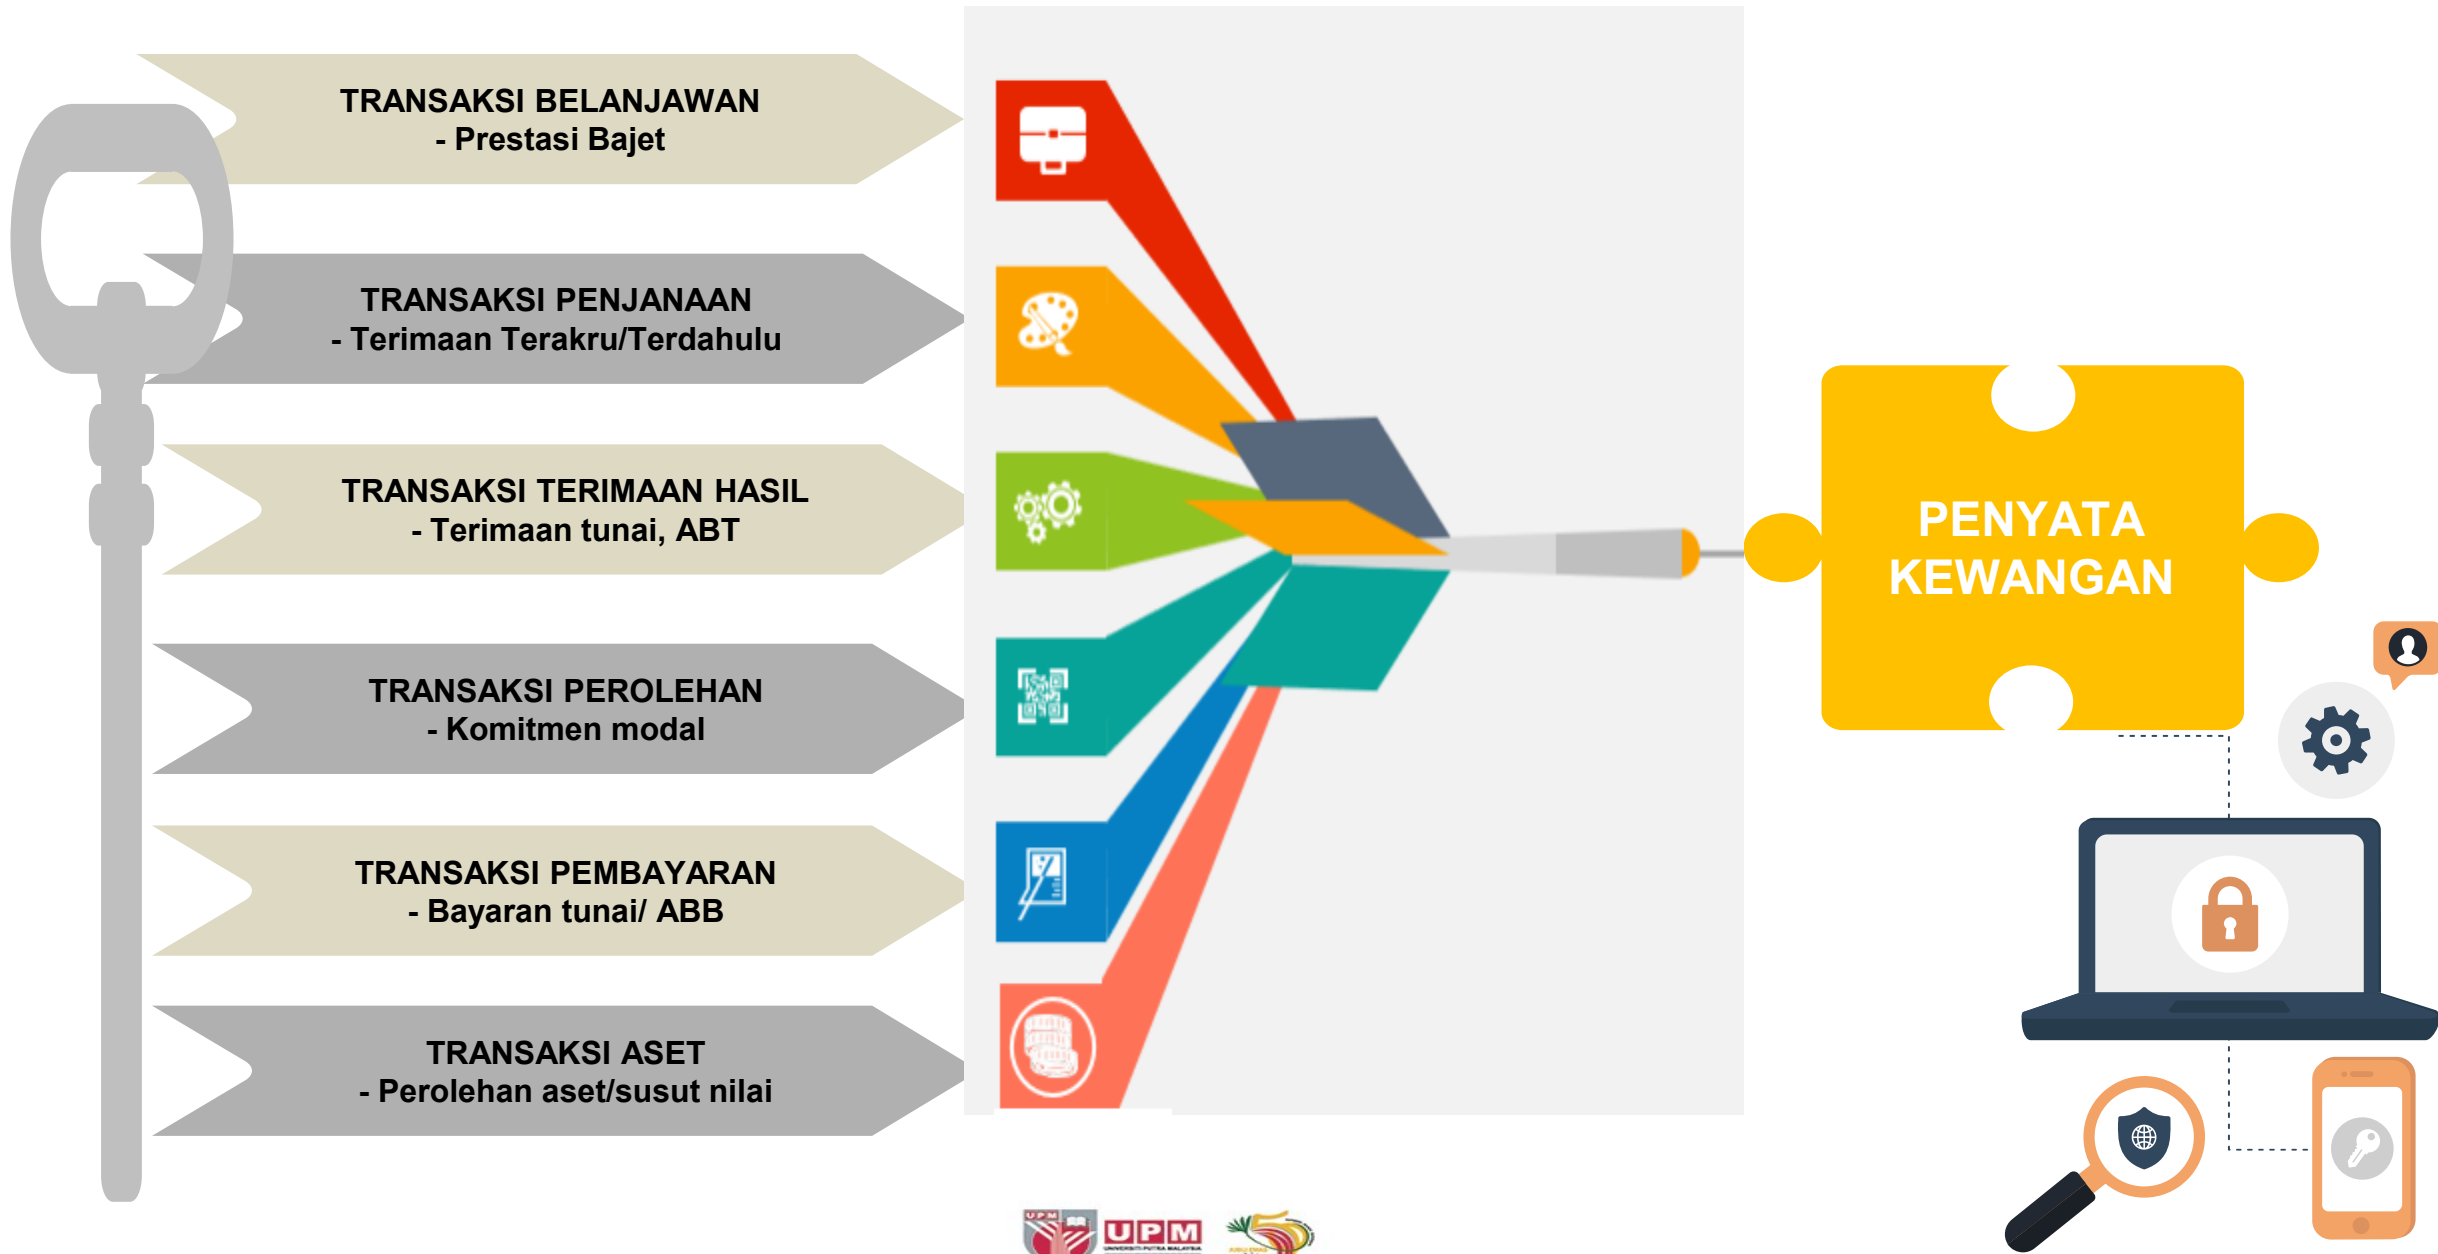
TRANSAKSI BELANJAWAN
- Prestasi Bajet

TRANSAKSI PENJANAAN
- Terimaan Terakru/Terdahulu

TRANSAKSI TERIMAAN HASIL
- Terimaan tunai, ABT

TRANSAKSI PEROLEHAN
- Komitmen modal

TRANSAKSI PEMBAYARAN
- Bayaran tunai/ ABB

TRANSAKSI ASET
- Perolehan aset/susut nilai

PENYATA KEWANGAN

UPM